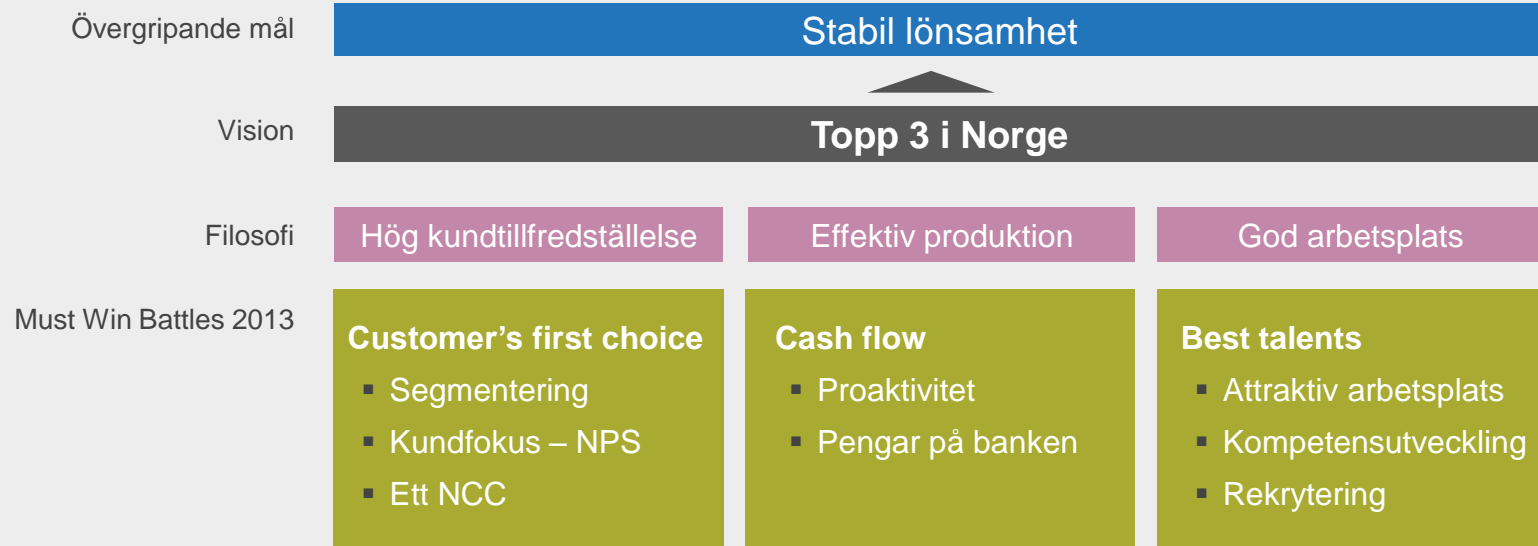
Övergripande mål

Stabil lönsamhet

Vision

Topp 3 i Norge

Filosofi

Hög kundtillfredställelse

Effektiv produktion

God arbetsplats

Must Win Battles 2013

Customer’s first choice
- Segmentering
- Kundfokus – NPS
- Ett NCC

Cash flow
- Proaktivitet
- Pengar på banken

Best talents
- Attraktiv arbetsplats
- Kompetensutveckling
- Rekrytering